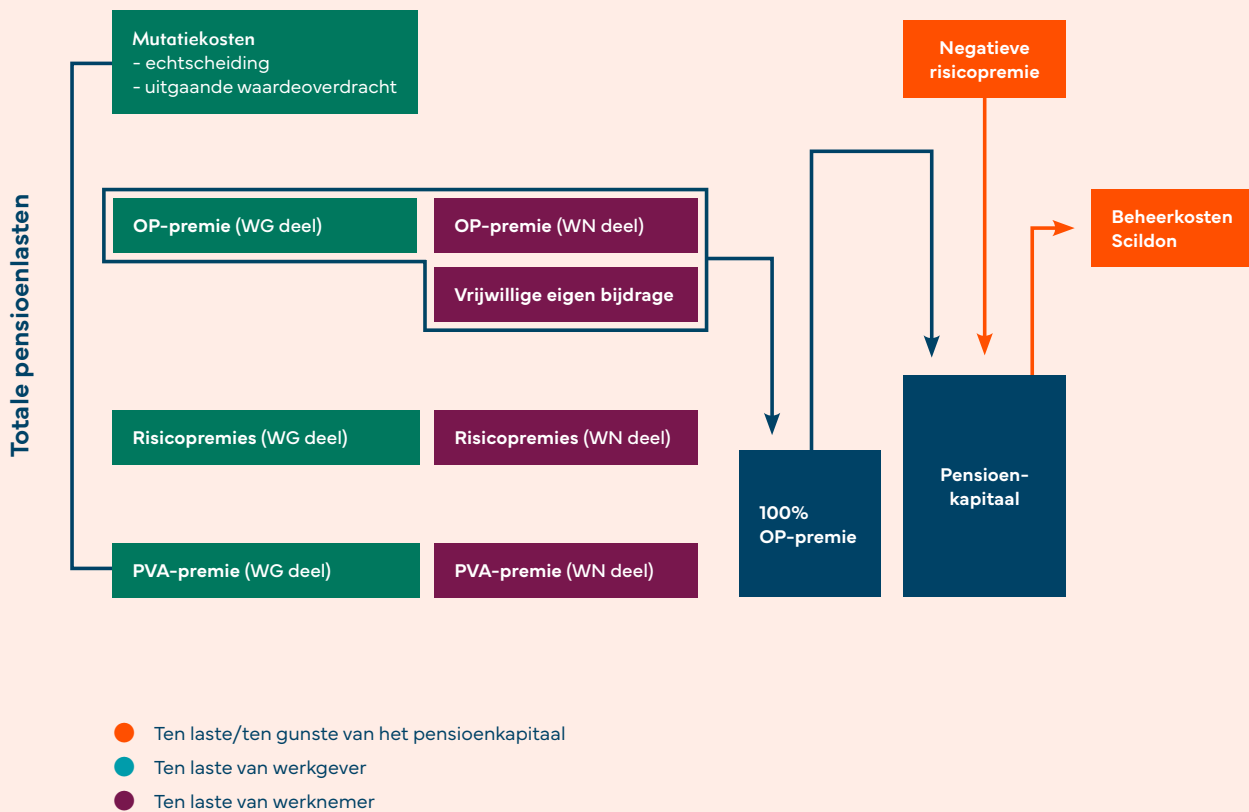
Totale pensioenlasten

Mutatiekosten
- echtscheiding
- uitgaande waardeoverdracht

OP-premie (WG deel)

OP-premie (WN deel)

Vrijwillige eigen bijdrage

Risicopremies (WG deel)

Risicopremies (WN deel)

PVA-premie (WG deel)

PVA-premie (WN deel)

100% OP-premie

Negatieve risicopremie

Pensioen-kapitaal

Beheerkosten Scildon

Ten laste/ten gunste van het pensioenkapitaal
Ten laste van werkgever
Ten laste van werknemer